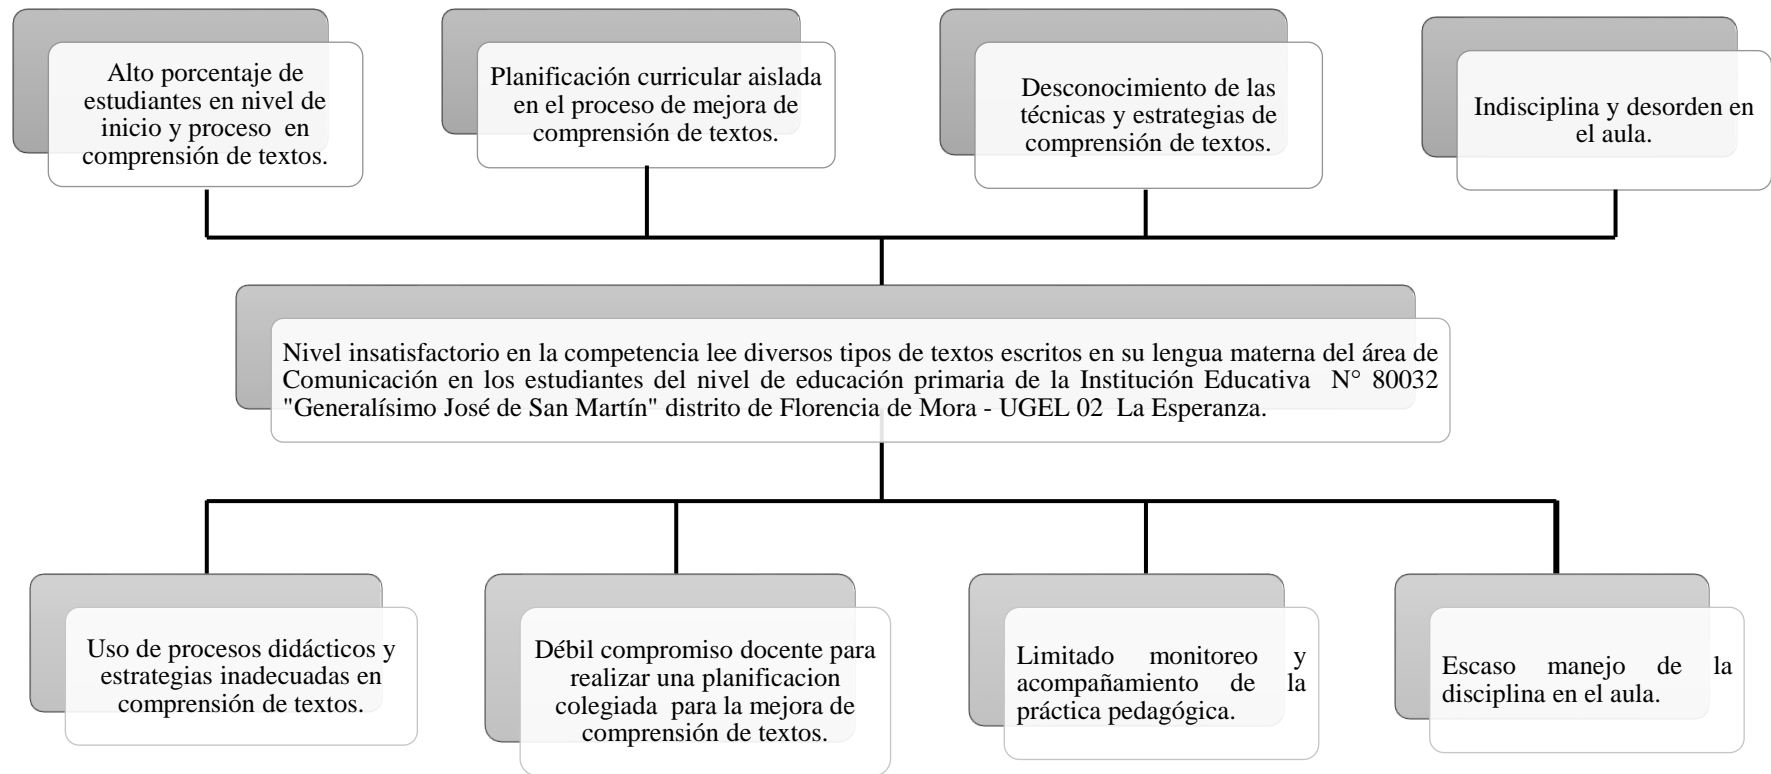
Alto porcentaje de estudiantes en nivel de inicio y proceso en comprensión de textos.

Planificación curricular aislada en el proceso de mejora de comprensión de textos.

Desconocimiento de las técnicas y estrategias de comprensión de textos.

Indisciplina y desorden en el aula.

Nivel insatisfactorio en la competencia lee diversos tipos de textos escritos en su lengua materna del área de Comunicación en los estudiantes del nivel de educación primaria de la Institución Educativa N° 80032 "Generalísimo José de San Martín" distrito de Florencia de Mora - UGEL 02 La Esperanza.

Uso de procesos didácticos y estrategias inadecuadas en comprensión de textos.

Débil compromiso docente para realizar una planificacion colegiada para la mejora de comprensión de textos.

Limitado monitoreo y acompañamiento de la práctica pedagógica.

Escaso manejo de la disciplina en el aula.